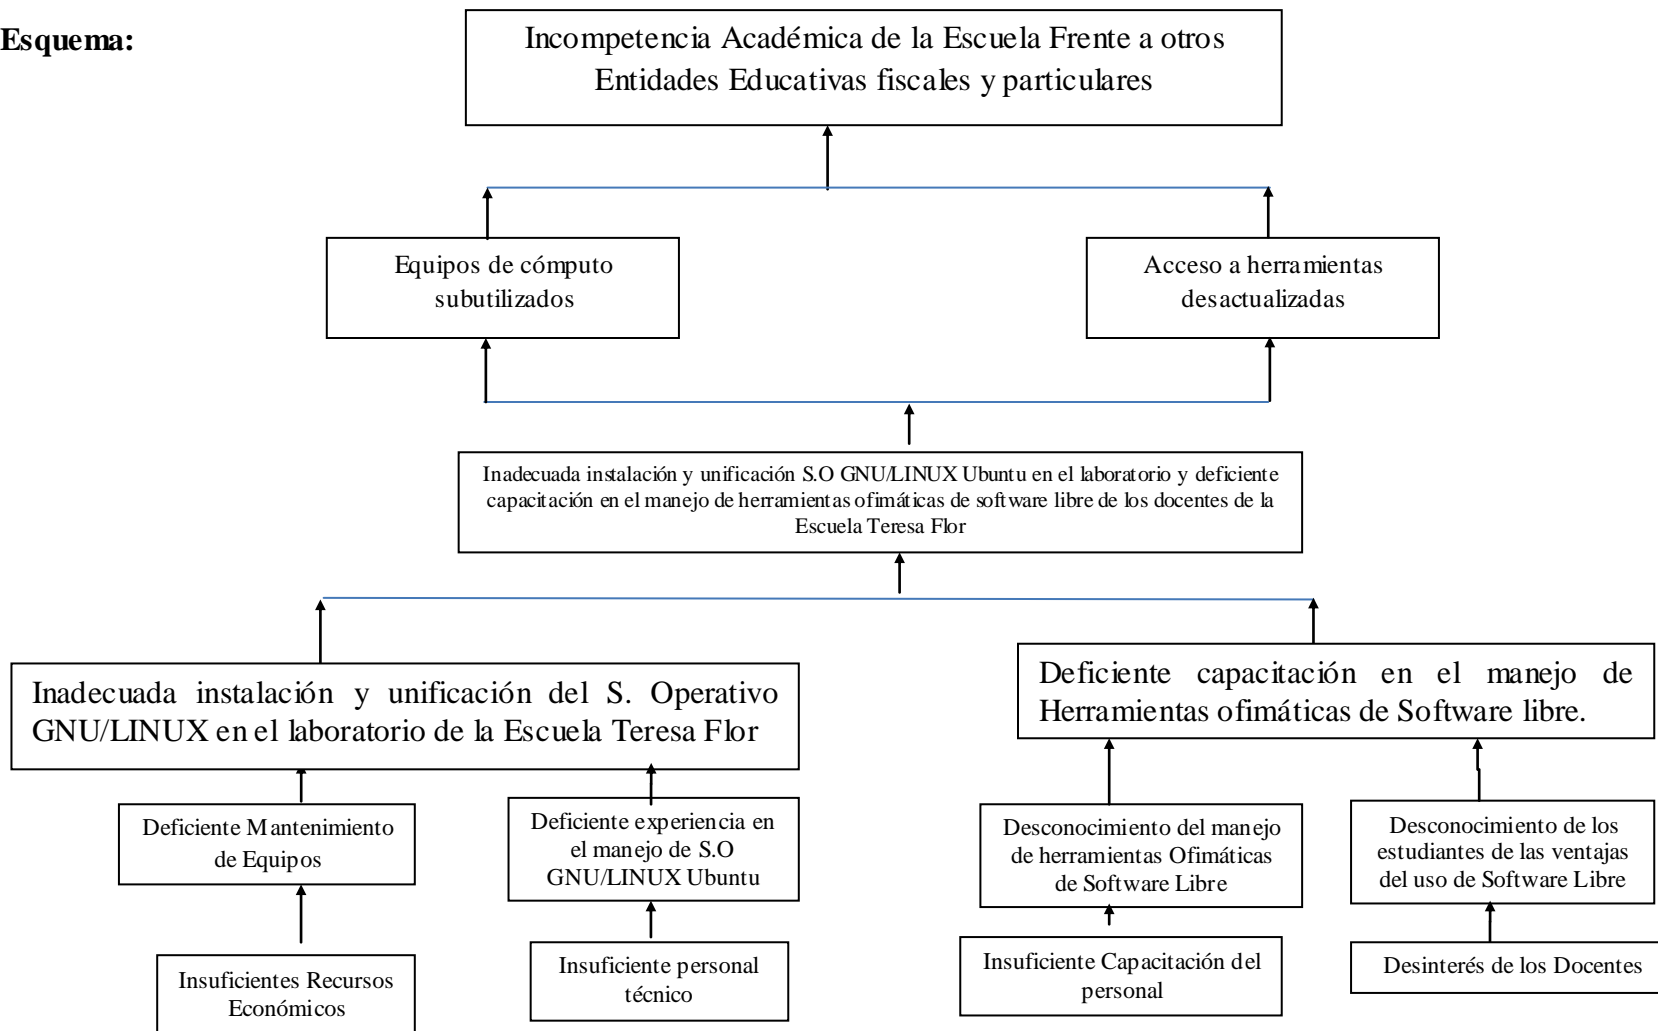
Esquema:

Incompetencia Académica de la Escuela Frente a otros Entidades Educativas fiscales y particulares

Equipos de cómputo subutilizados

Acceso a herramientas desactualizadas

Inadecuada instalación y unificación S.O GNU/LINUX Ubuntu en el laboratorio y deficiente capacitación en el manejo de herramientas ofimáticas de software libre de los docentes de la Escuela Teresa Flor

Inadecuada instalación y unificación del S. Operativo GNU/LINUX en el laboratorio de la Escuela Teresa Flor

Deficiente capacitación en el manejo de Herramientas ofimáticas de Software libre.

Deficiente Mantenimiento de Equipos

Deficiente experiencia en el manejo de S.O GNU/LINUX Ubuntu

Desconocimiento del manejo de herramientas Ofimáticas de Software Libre

Desconocimiento de los estudiantes de las ventajas del uso de Software Libre

Insuficientes Recursos Económicos

Insuficiente personal técnico

Insuficiente Capacitación del personal

Desinterés de los Docentes